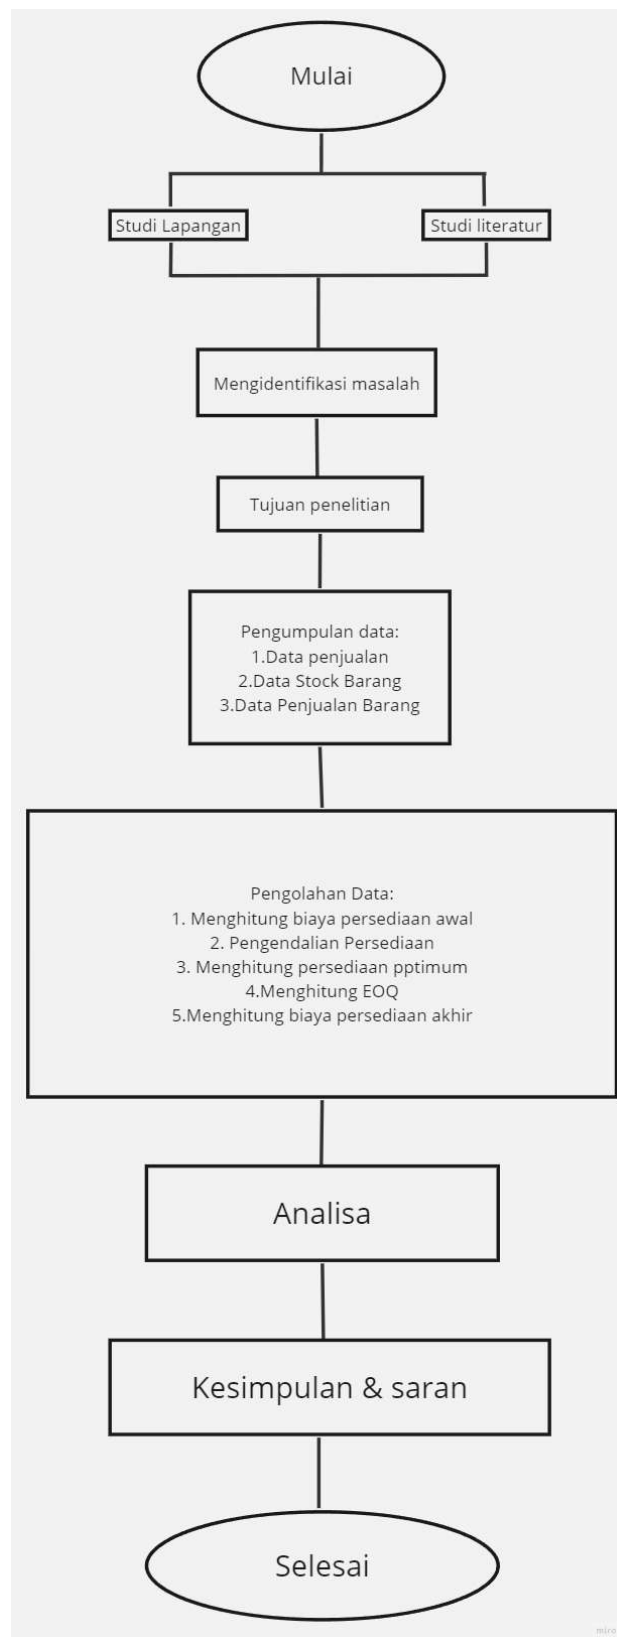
Mulai

Studi Lapangan

Studi literatur

Mengidentifikasi masalah

Tujuan penelitian

Pengumpulan data:
1.Data penjualan
2.Data Stock Barang
3.Data Penjualan Barang

Pengolahan Data:
1. Menghitung biaya persediaan awal
2. Pengendalian Persediaan
3. Menghitung persediaan pptimum
4.Menghitung EOQ
5.Menghitung biaya persediaan akhir

Analisa

Kesimpulan & saran

Selesai

miro